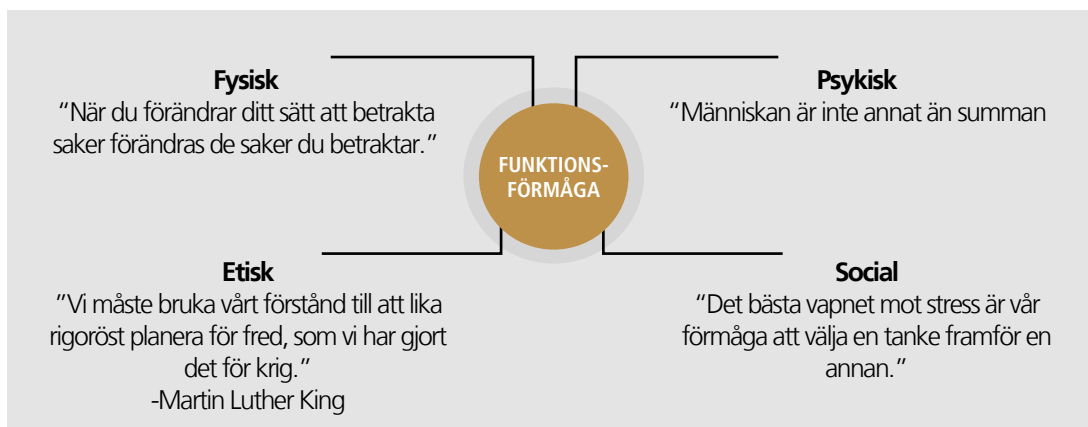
Fysisk
”När du förändrar ditt sätt att betrakta saker förändras de saker du betraktar.”

Psykisk
”Människan är inte annat än summan

FUNKTIONSFÖRMÅGA

Etisk
”Vi måste bruka vårt förstånd till att lika rigoröst planera för fred, som vi har gjort det för krig.”
-Martin Luther King

Social
”Det bästa vapnet mot stress är vår förmåga att välja en tanke framför en annan.”